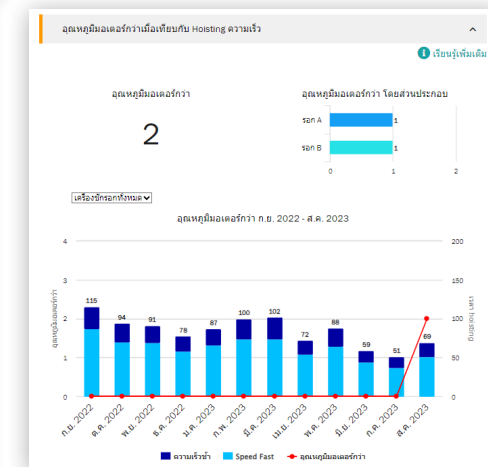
อุณหภูมิมอเตอร์กว่าเมื่อเทียบกับ Hoisting ความเร็ว

เรียนรู้เพิ่มเติม

อุณหภูมิมอเตอร์กว่า

2

อุณหภูมิมอเตอร์กว่า โดยส่วนประกอบ

รอก A 1
รอก B 1

0 1 2

เครื่องยักรอกทั้งหมด

อุณหภูมิมอเตอร์กว่า ก.ย. 2022 - ส.ค. 2023

อุณหภูมิมอเตอร์กว่า

เวลา hoisting

4 3 2 1 0

200 150 100 50 0

115 94 91 78 87 100 102 72 88 59 51 69

ก.ย. 2022 ต.ค. 2022 พ.ย. 2022 ธ.ค. 2022 ม.ค. 2023 ก.พ. 2023 มี.ค. 2023 เม.ย. 2023 พ.ค. 2023 มิ.ย. 2023 ก.ค. 2023 ส.ค. 2023

ความเร็วช้า Speed Fast อุณหภูมิมอเตอร์กว่า